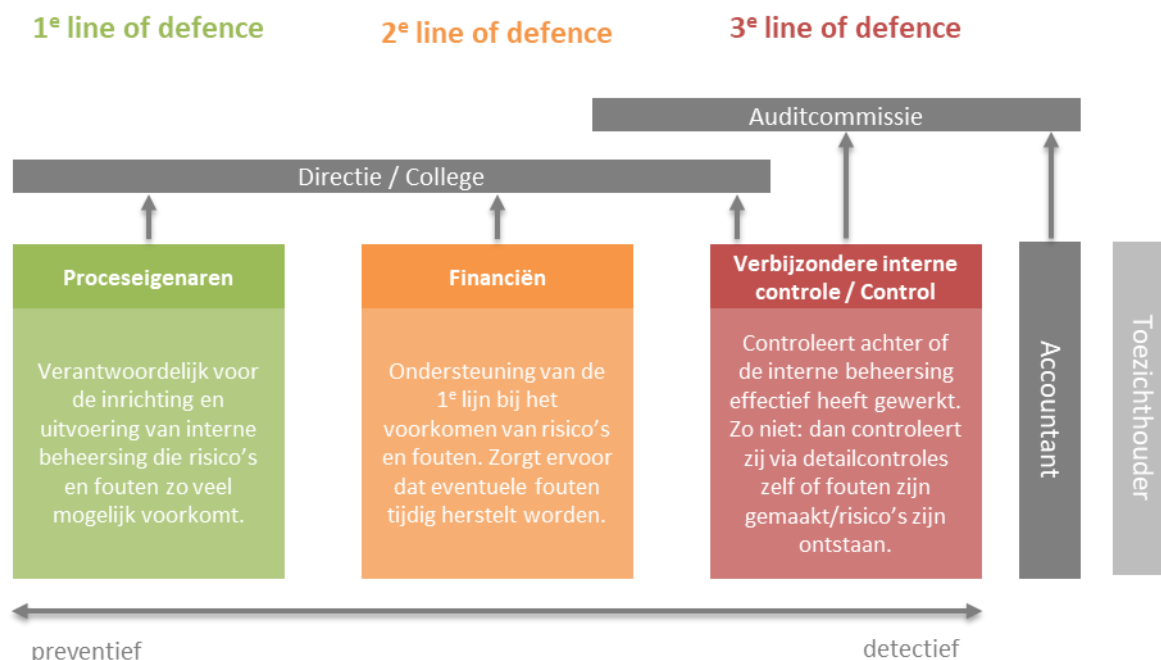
1$^e$ line of defence

2$^e$ line of defence

3$^e$ line of defence

Auditcommissie

Directie / College

Proceseigenaren

Verantwoordelijk voor de inrichting en uitvoering van interne beheersing die risico's en fouten zo veel mogelijk voorkomt.

Financiën

Ondersteuning van de 1$^e$ lijn bij het voorkomen van risico's en fouten. Zorgt ervoor dat eventuele fouten tijdig herstelt worden.

Verbijzondere interne controle / Control

Controleert achter of de interne beheersing effectief heeft gewerkt. Zo niet: dan controleert zij via detailcontroles zelf of fouten zijn gemaakt/risico's zijn ontstaan.

Accountant

Toezichthouder

preventief

detectief